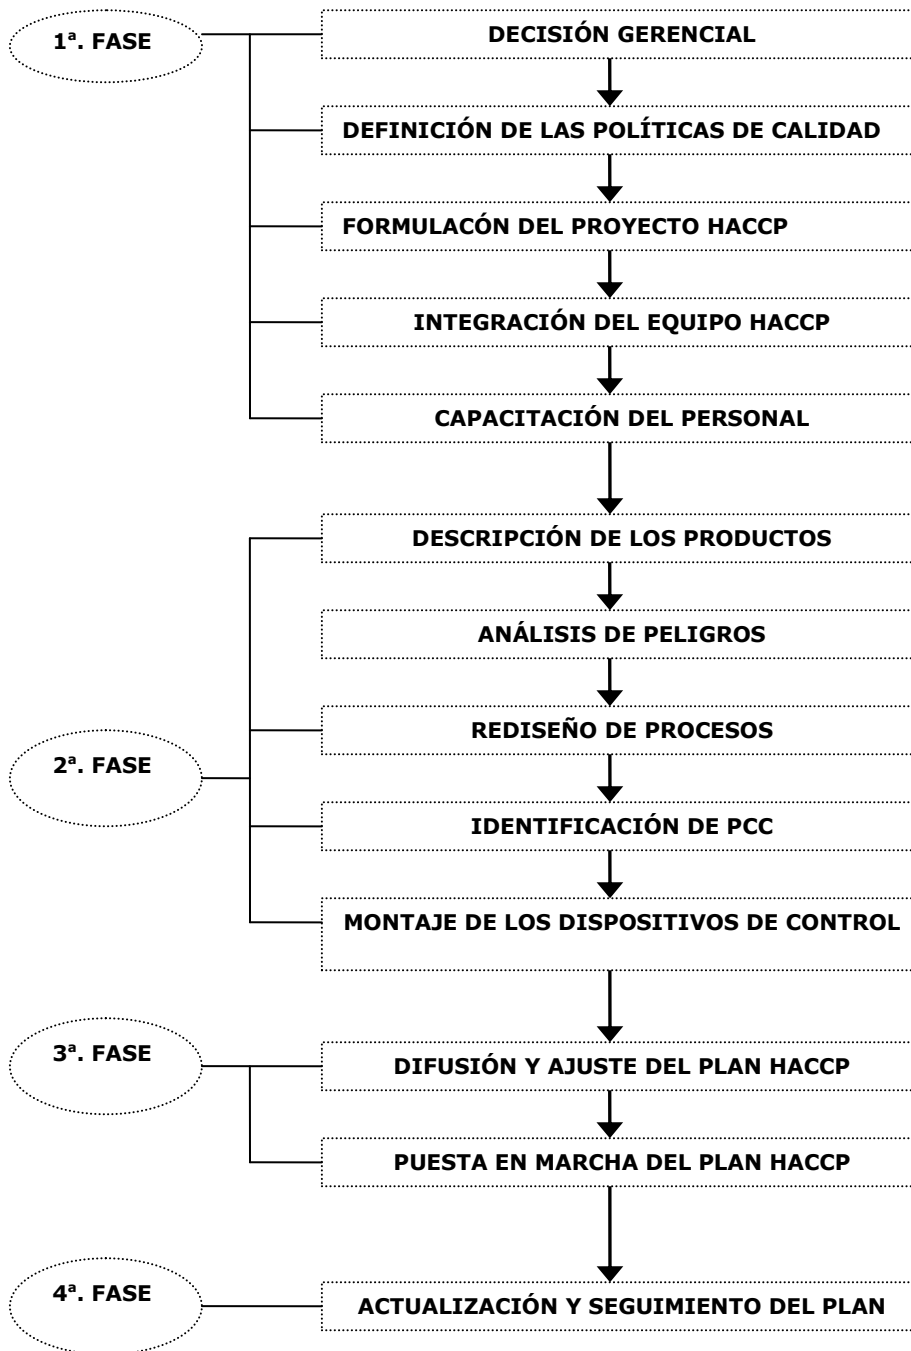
1ª. FASE

DECISIÓN GERENCIAL

DEFINICIÓN DE LAS POLÍTICAS DE CALIDAD

FORMULACÓN DEL PROYECTO HACCP

INTEGRACIÓN DEL EQUIPO HACCP

CAPACITACIÓN DEL PERSONAL

2ª. FASE

DESCRIPCIÓN DE LOS PRODUCTOS

ANÁLISIS DE PELIGROS

REDISEÑO DE PROCESOS

IDENTIFICACIÓN DE PCC

MONTAJE DE LOS DISPOSITIVOS DE CONTROL

3ª. FASE

DIFUSIÓN Y AJUSTE DEL PLAN HACCP

PUESTA EN MARCHA DEL PLAN HACCP

4ª. FASE

ACTUALIZACIÓN Y SEGUIMIENTO DEL PLAN